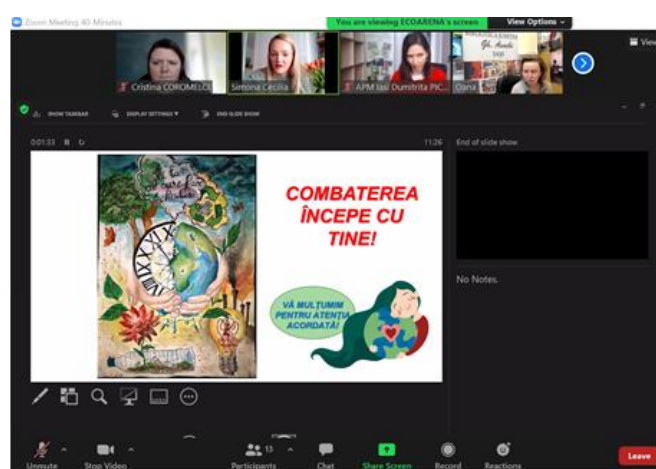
Zoom Meeting 40 Minutes

You are viewing ECOARENA's screen

View Options

View

Cristina COROMELCI

Simona Cecilia

APM Iasi Dumitrita PIC...

Oana

SHOW TASKBAR

DISPLAY SETTINGS

END SLIDE SHOW

00:01:33

11:26

End of slide show

COMBATEREA ÎNCEPE CU TINE!

VĂ MULȚUMIM PENTRU ATENȚIA ACORDATĂ!

No Notes.

Unmute

Stop Video

13

Participants

Chat

Share Screen

Record

Reactions

Leave